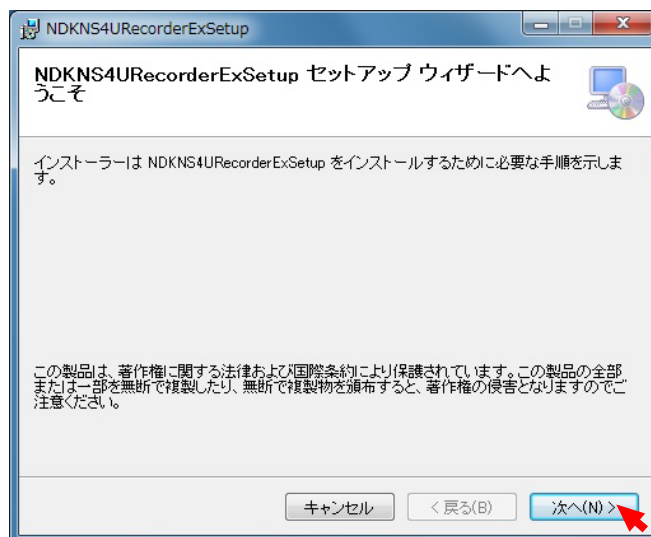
NDKNS4URecorderExSetup

NDKNS4URecorderExSetup セットアップ ウィザードへようこそ

インストーラーは NDKNS4URecorderExSetup をインストールするために必要な手順を示します。

この製品は、著作権に関する法律および国際条約により保護されています。この製品の全部または一部を無断で複製したり、無断で複製物を頒布すると、著作権の侵害となりますのでご注意ください。

キャンセル
< 戻る(B)
次へ(N) >